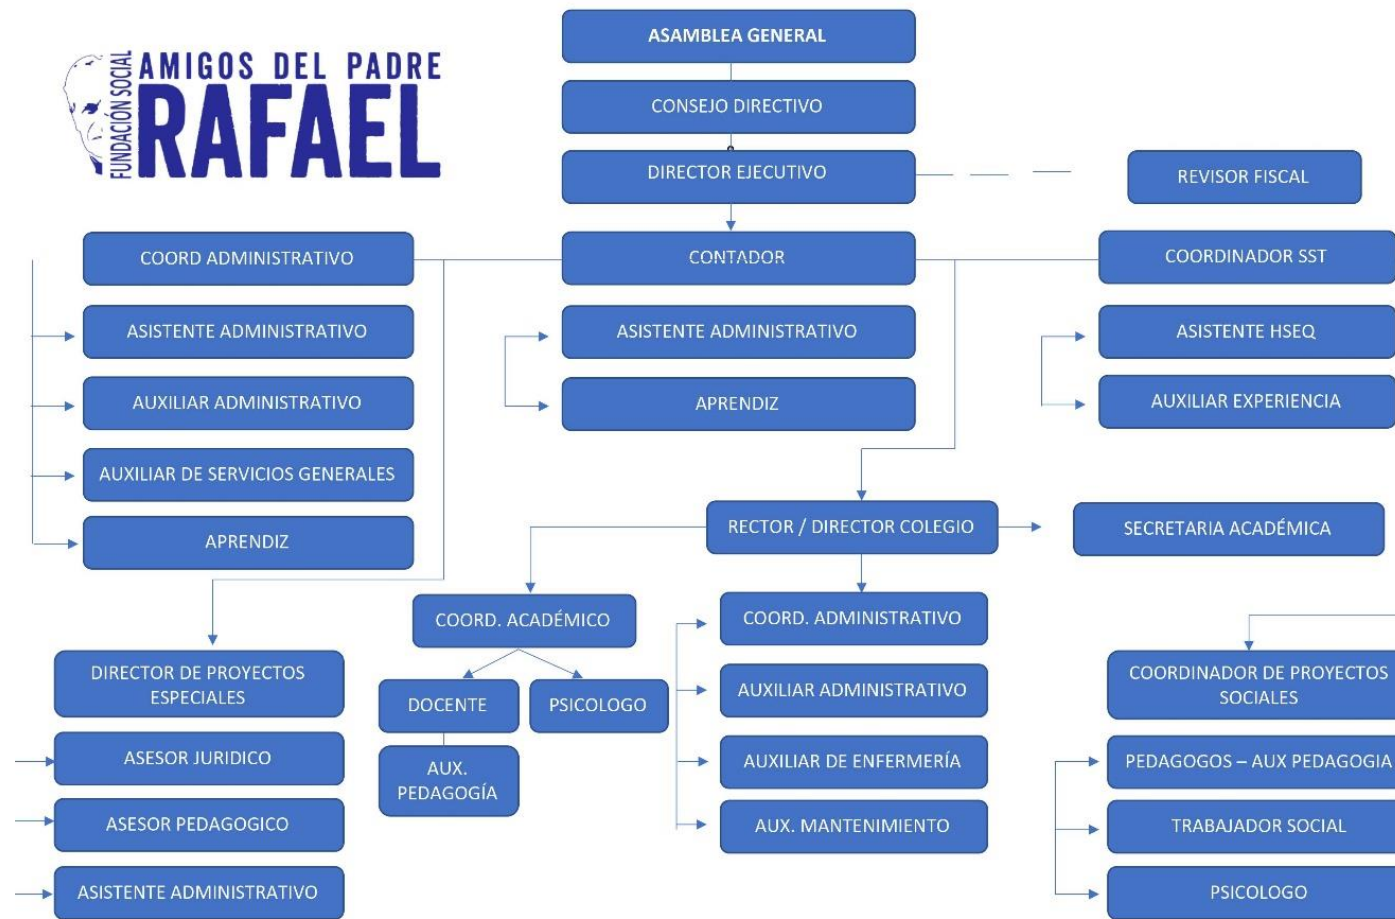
FUNDACIÓN SOCIAL AMIGOS DEL PADRE RAFAEL

ASAMBLEA GENERAL

CONSEJO DIRECTIVO

DIRECTOR EJECUTIVO

REVISOR FISCAL

COORD ADMINISTRATIVO

ASISTENTE ADMINISTRATIVO

AUXILIAR ADMINISTRATIVO

AUXILIAR DE SERVICIOS GENERALES

APRENDIZ

CONTADOR

ASISTENTE ADMINISTRATIVO

APRENDIZ

COORDINADOR SST

ASISTENTE HSEQ

AUXILIAR EXPERIENCIA

RECTOR / DIRECTOR COLEGIO

SECRETARIA ACADÉMICA

COORD. ACADÉMICO

DOCENTE

PSICOLOGO

AUX. PEDAGOGÍA

COORD. ADMINISTRATIVO

AUXILIAR ADMINISTRATIVO

AUXILIAR DE ENFERMERÍA

AUX. MANTENIMIENTO

DIRECTOR DE PROYECTOS ESPECIALES

ASESOR JURIDICO

ASESOR PEDAGOGICO

ASISTENTE ADMINISTRATIVO

COORDINADOR DE PROYECTOS SOCIALES

PEDAGOGOS – AUX PEDAGOGIA

TRABAJADOR SOCIAL

PSICOLOGO